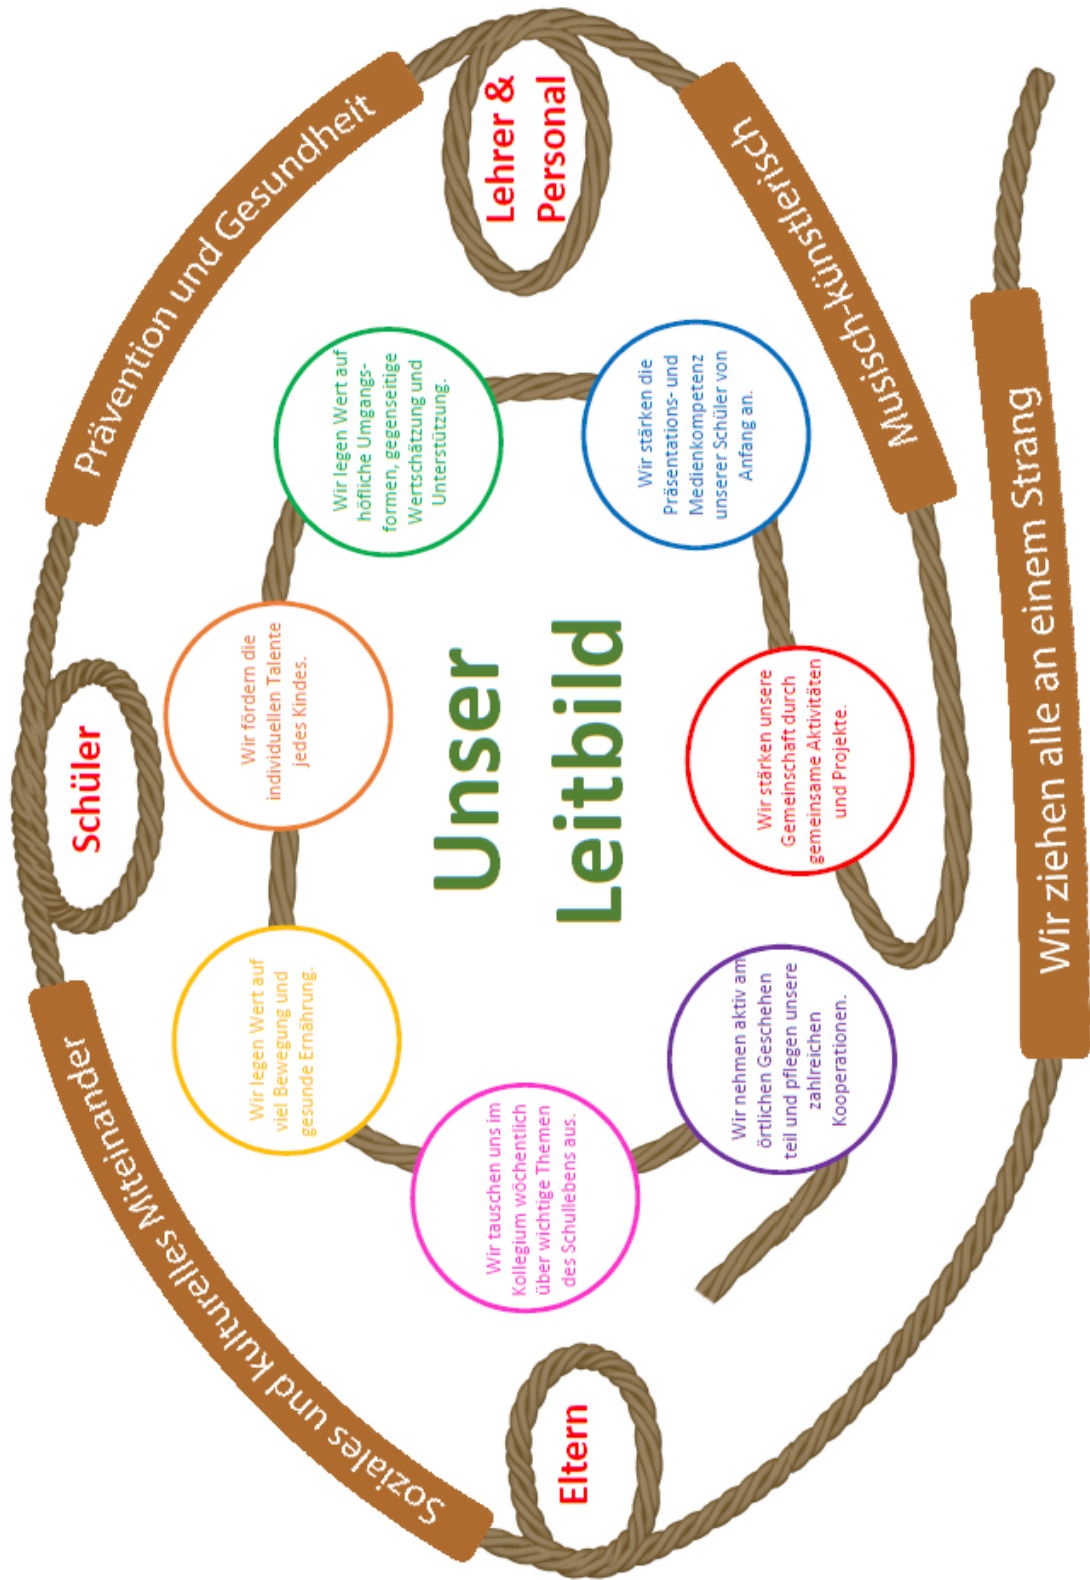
Unser Leitbild

Wir legen Wert auf höfliche Umgangsformen, gegenseitige Wertschätzung und Unterstützung.

Wir stärken die Präsentations- und Medienkompetenz unserer Schüler von Anfang an.

Wir stärken unsere Gemeinschaft durch gemeinsame Aktivitäten und Projekte.

Wir nehmen aktiv am örtlichen Geschehen teil und pflegen unsere zahlreichen Kooperationen.

Wir tauschen uns im Kollegium wöchentlich über wichtige Themen des Schullebens aus.

Wir legen Wert auf viel Bewegung und gesunde Ernährung.

Wir fördern die individuellen Talente jedes Kindes.

Prävention und Gesundheit

Lehrer & Personal

Musisch-künstlerisch

Wir ziehen alle an einem Strang

Schüler

Soziales und kulturelles Miteinander

Eltern